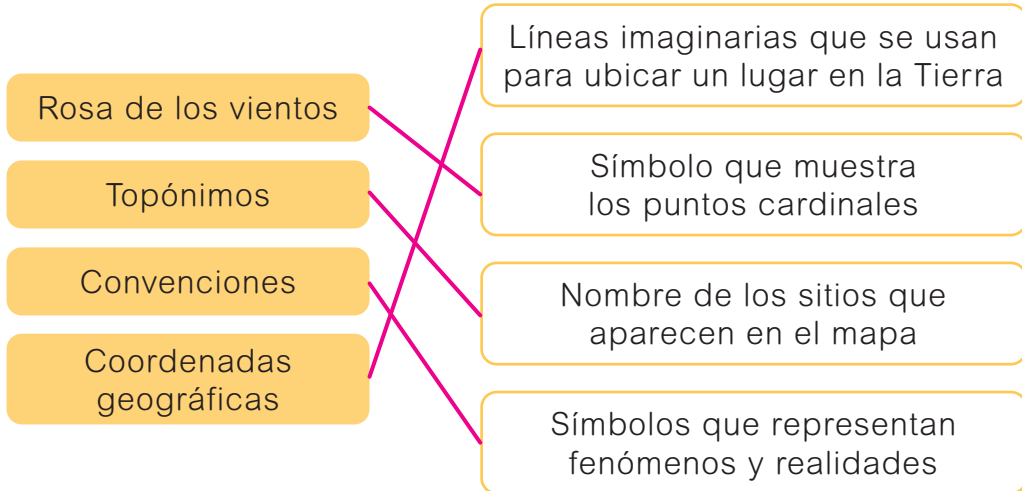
Rosa de los vientos

Topónimos

Convenciones

Coordenadas geográficas

Líneas imaginarias que se usan para ubicar un lugar en la Tierra

Símbolo que muestra los puntos cardinales

Nombre de los sitios que aparecen en el mapa

Símbolos que representan fenómenos y realidades